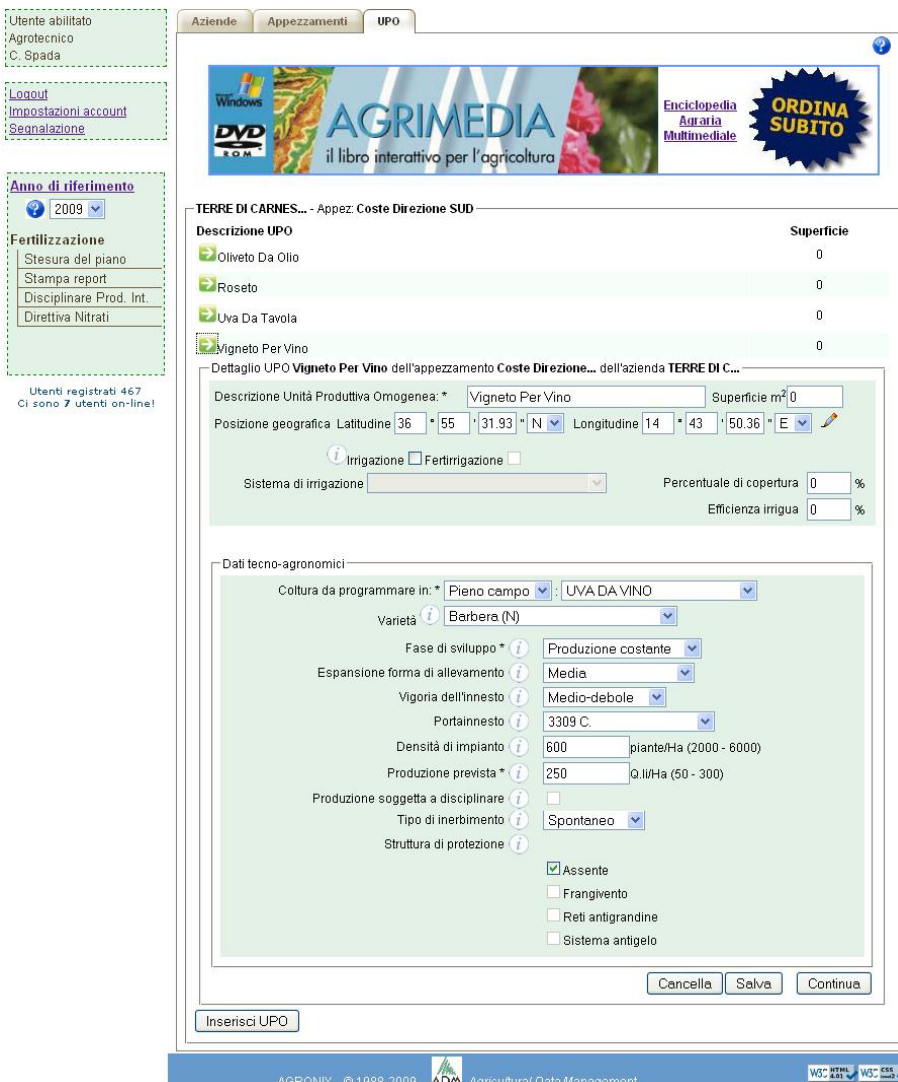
Utente abilitato
Agrotecnico
C. Spada

Logout
Impostazioni account
Segnalazione

Anno di riferimento
2009

Fertilizzazione
Stesura del piano
Stampa report
Disciplinare Prod. Int.
Direttiva Nitrati

Utenti registrati 467
Ci sono 7 utenti on-line!

Aziende | Appezzamenti | UPO

Windows DVD ROM AGRIMEDIA il libro interattivo per l'agricoltura
Enciclopedia Agraria Multimediale
ORDINA SUBITO

TERRE DI CARNES... - Appez: Coste Direzione SUD

| Descrizione UPO | Superficie |
|---|---|
| Oliveto Da Olio | 0 |
| Roseto | 0 |
| Uva Da Tavola | 0 |
| Vigneto Per Vino | 0 |

Dettaglio UPO Vigneto Per Vino dell'appezzamento Coste Direzione... dell'azienda TERRE DI C...

Descrizione Unità Produttiva Omogenea: * Vigneto Per Vino Superficie m$^2$ 0
Posizione geografica Latitudine 36 ° 55 ' 31.93 " N Longitudine 14 ° 43 ' 50.36 " E

Irrigazione Fertirrigazione
Sistema di irrigazione
Percentuale di copertura 0 %
Efficienza irrigua 0 %

Dati tecno-agronomici
Coltura da programmare in: * Pieno campo : UVA DA VINO
Varietà Barbera (N)
Fase di sviluppo * Produzione costante
Espansione forma di allevamento Media
Vigoria dell'innesto Medio-debole
Portainnesto 3309 C.
Densità di impianto 600 piante/Ha (2000 - 6000)
Produzione prevista * 250 Q.li/Ha (50 - 300)
Produzione soggetta a disciplinare
Tipo di inerbimento Spontaneo
Struttura di protezione
Assente
Frangivento
Reti antigrandine
Sistema antigelo

Cancella Salva Continua

Inserisci UPO

AGRONIX - © 1988-2009 ADM Agricultural Data Management
W3C HTML 4.01 W3C CSS